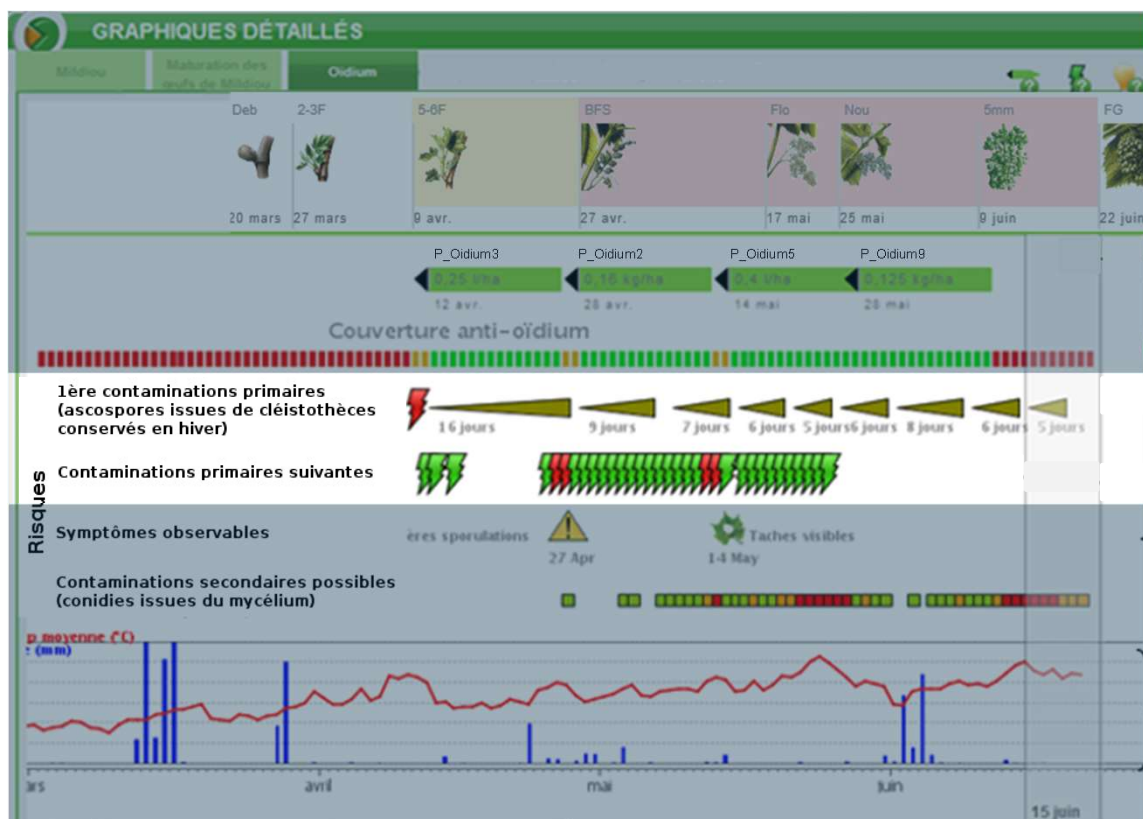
GRAPHIQUES DÉTAILLÉS

Mildiou | Maturation des oeufs de Mildiou | Oidium

Deb
20 mars

2-3F
27 mars

5-6F
9 avr.

BFS
27 avr.

Flo
17 mai

Nou
25 mai

5mm
9 juin

FG
22 juin

P_Oidium3
0,25 l/ha
12 avr.

P_Oidium2
0,16 kg/ha
28 avr.

P_Oidium5
0,4 l/ha
14 mai

P_Oidium9
0,125 kg/ha
28 mai

Couverture anti-oïdium

Risques

1ère contaminations primaires (ascospores issues de cléistothèces conservés en hiver)

16 jours 9 jours 7 jours 6 jours 5 jours 6 jours 8 jours 6 jours 5 jours

Contaminations primaires suivantes

Symptômes observables

ères sporulations
27 Apr

Taches visibles
14 May

Contaminations secondaires possibles (conidies issues du mycélium)

p moyenne (°C)
(mm)

ars | avril | mai | juin

15 juin